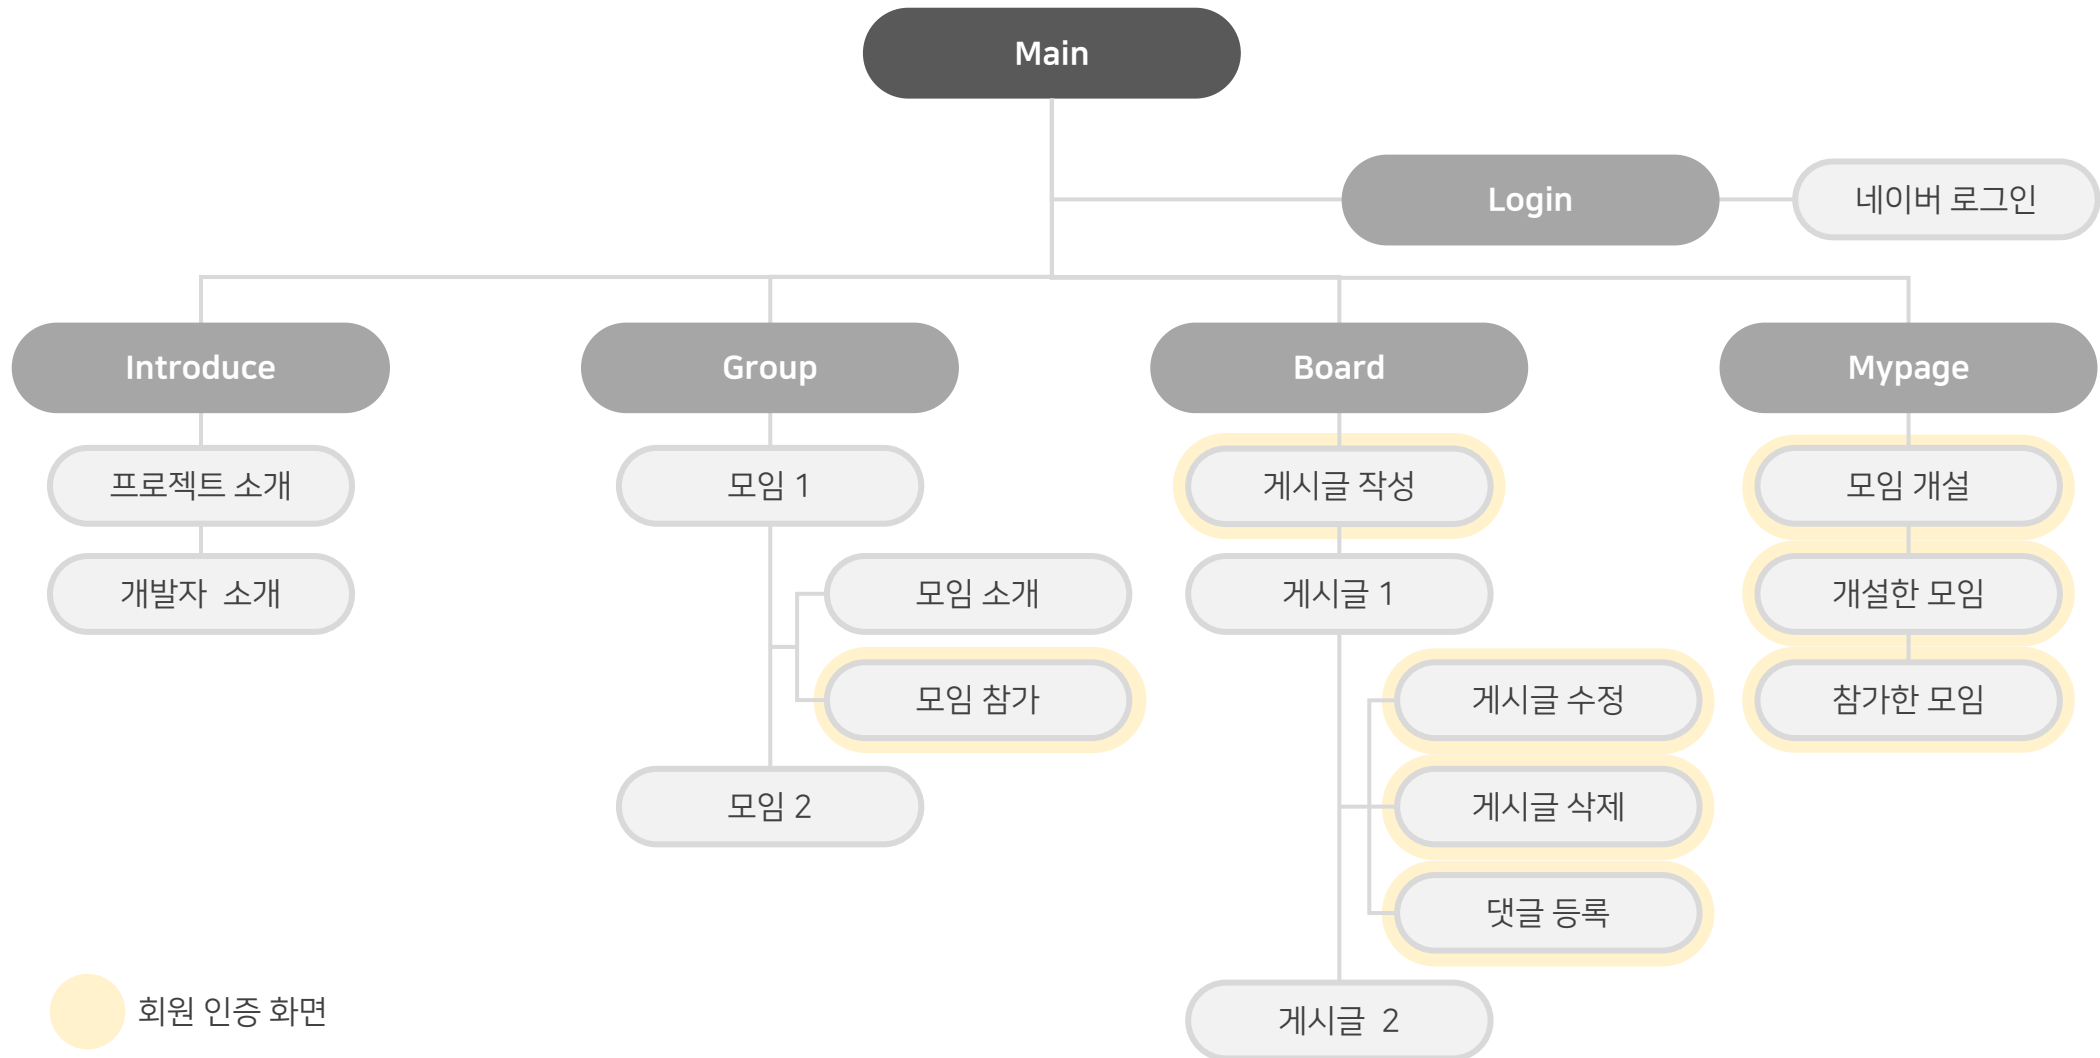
Main

Login

네이버 로그인

Introduce

프로젝트 소개

개발자 소개

Group

모임 1

모임 소개

모임 참가

모임 2

Board

게시글 작성

게시글 1

게시글 수정

게시글 삭제

댓글 등록

게시글 2

Mypage

모임 개설

개설한 모임

참가한 모임

회원 인증 화면